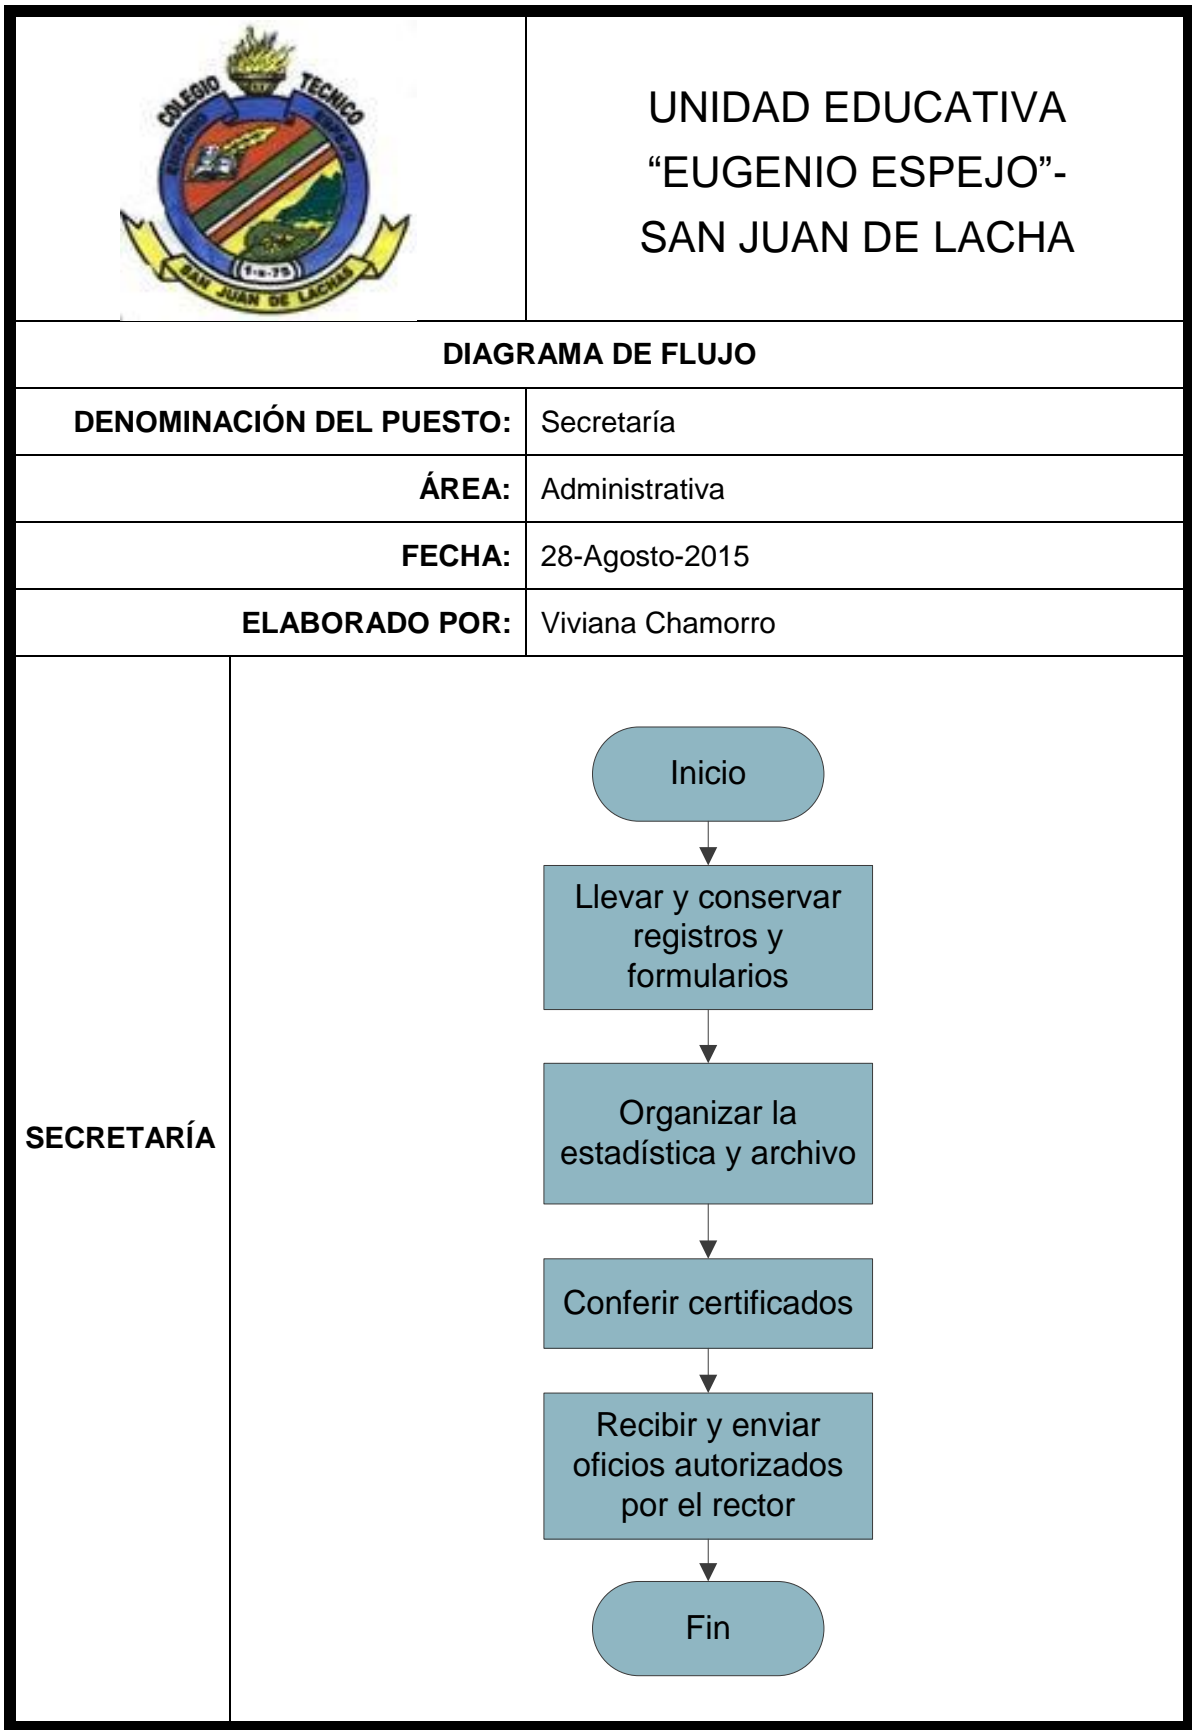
COLEGIO TECNICO EUGENIO ESPEJO
1-x-75
SAN JUAN DE LACHAS

UNIDAD EDUCATIVA "EUGENIO ESPEJO"- SAN JUAN DE LACHA

DIAGRAMA DE FLUJO

| DENOMINACIÓN DEL PUESTO: | Secretaría |
|---|---|
| ÁREA: | Administrativa |
| FECHA: | 28-Agosto-2015 |
| ELABORADO POR: | Viviana Chamorro |

SECRETARÍA

Inicio

Llevar y conservar registros y formularios

Organizar la estadística y archivo

Conferir certificados

Recibir y enviar oficios autorizados por el rector

Fin